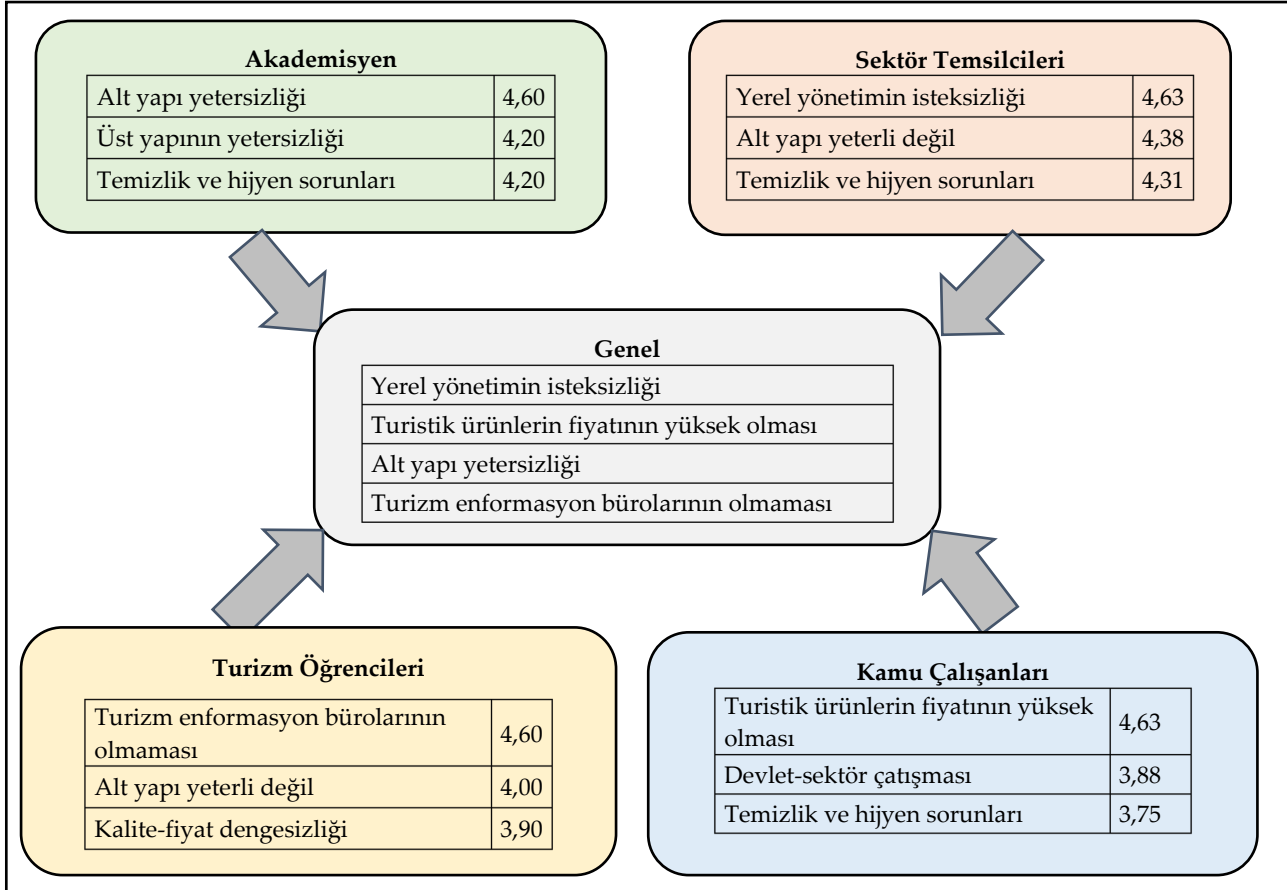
**Akademisyen**

| | |
|---|---|
| Alt yapı yetersizliği | 4,60 |
| Üst yapının yetersizliği | 4,20 |
| Temizlik ve hijyen sorunları | 4,20 |

**Sektör Temsilcileri**

| | |
|---|---|
| Yerel yönetimin isteksizliği | 4,63 |
| Alt yapı yeterli değil | 4,38 |
| Temizlik ve hijyen sorunları | 4,31 |

**Genel**

| |
|---|
| Yerel yönetimin isteksizliği |
| Turistik ürünlerin fiyatının yüksek olması |
| Alt yapı yetersizliği |
| Turizm enformasyon bürolarının olmaması |

**Turizm Öğrencileri**

| | |
|---|---|
| Turizm enformasyon bürolarının olmaması | 4,60 |
| Alt yapı yeterli değil | 4,00 |
| Kalite-fiyat dengesizliği | 3,90 |

**Kamu Çalışanları**

| | |
|---|---|
| Turistik ürünlerin fiyatının yüksek olması | 4,63 |
| Devlet-sektör çatışması | 3,88 |
| Temizlik ve hijyen sorunları | 3,75 |